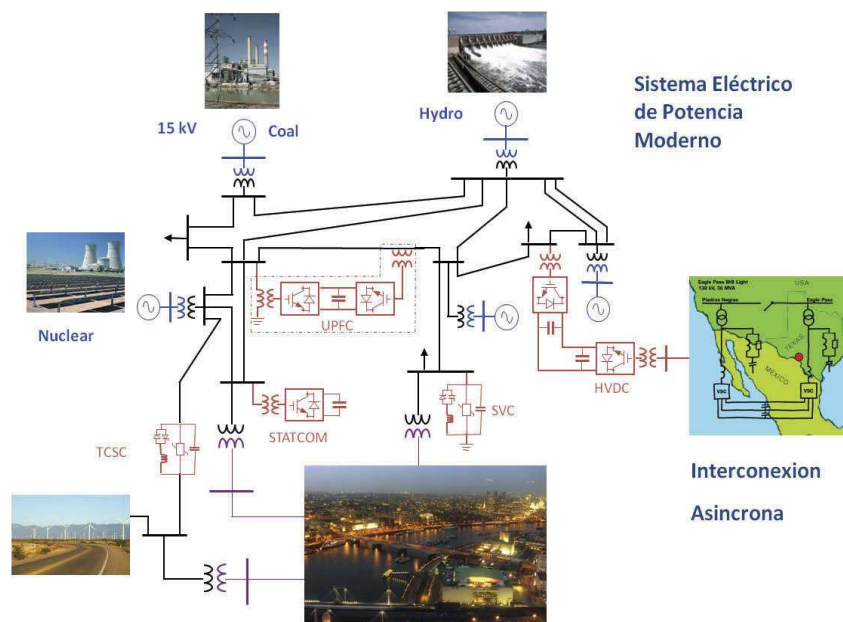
Sistema Eléctrico de Potencia Moderno

15 kV

Coal

Hydro

Nuclear

UPFC

HVDC

STATCOM

SVC

TCSC

Eagle Pass BtB Light
138 kV, 36 MVA

USA

Piedras Negras

Eagle Pass

TEXAS

MEXICO

VSC

VSC

Interconexion

Asincrona